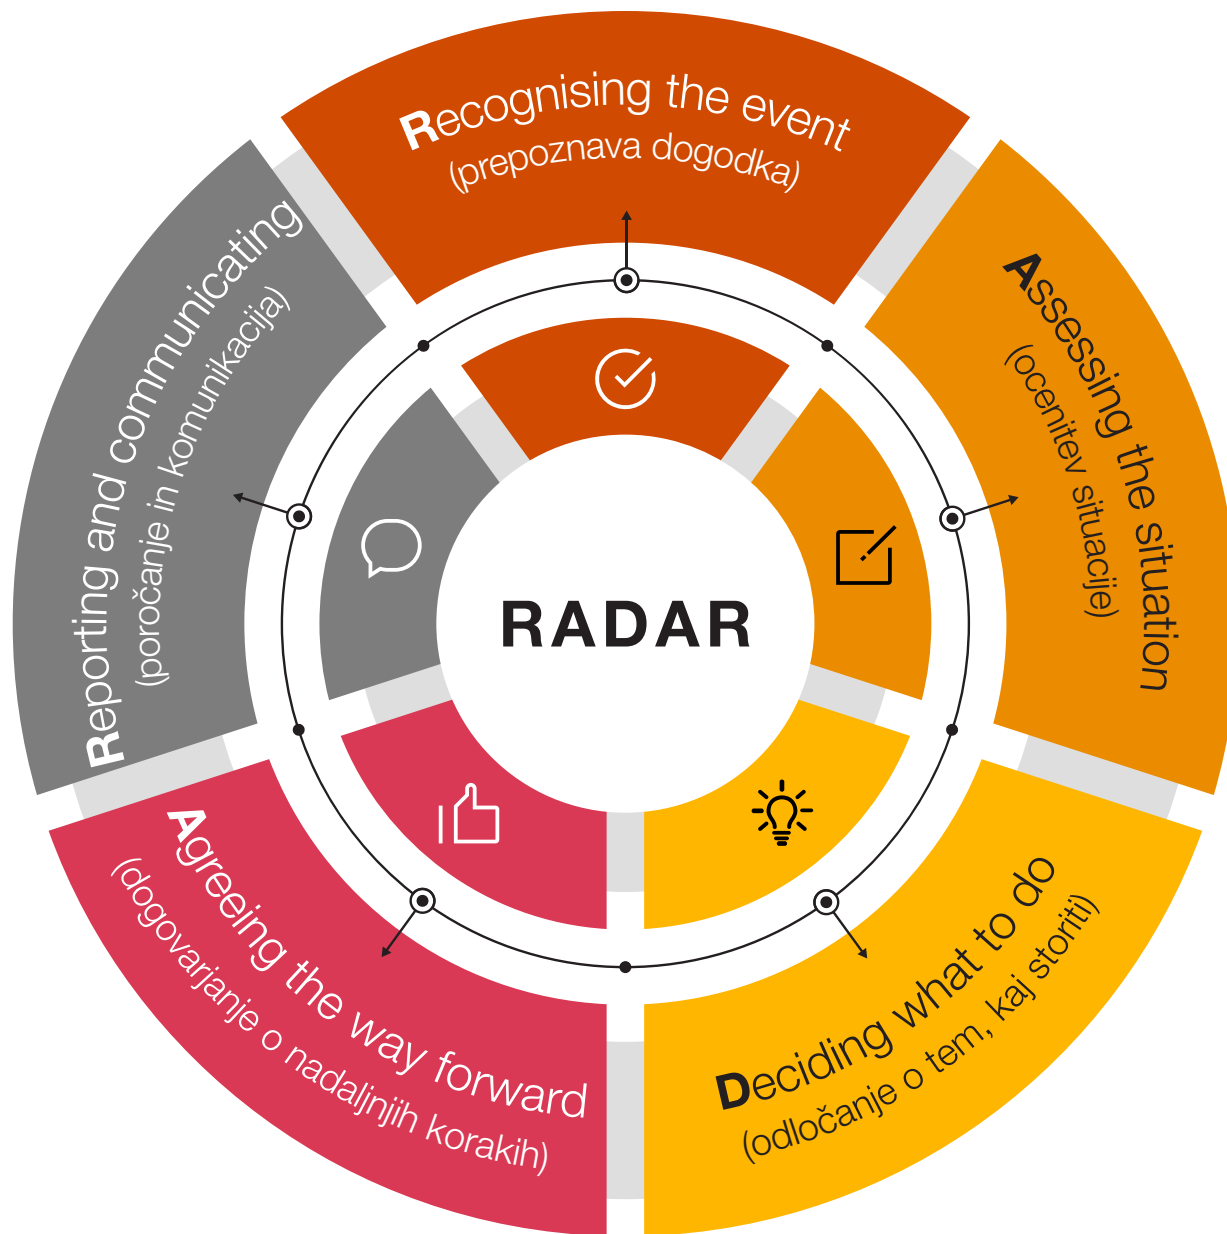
Recognising the event
(prepoznava dogodka)

Assessing the situation
(ocenitev situacije)

Deciding what to do
(odločanje o tem, kaj storiti)

Agreeing the way forward
(dogovarjanje o nadaljnjih korakih)

Reporting and communicating
(poročanje in komunikacija)

RADAR